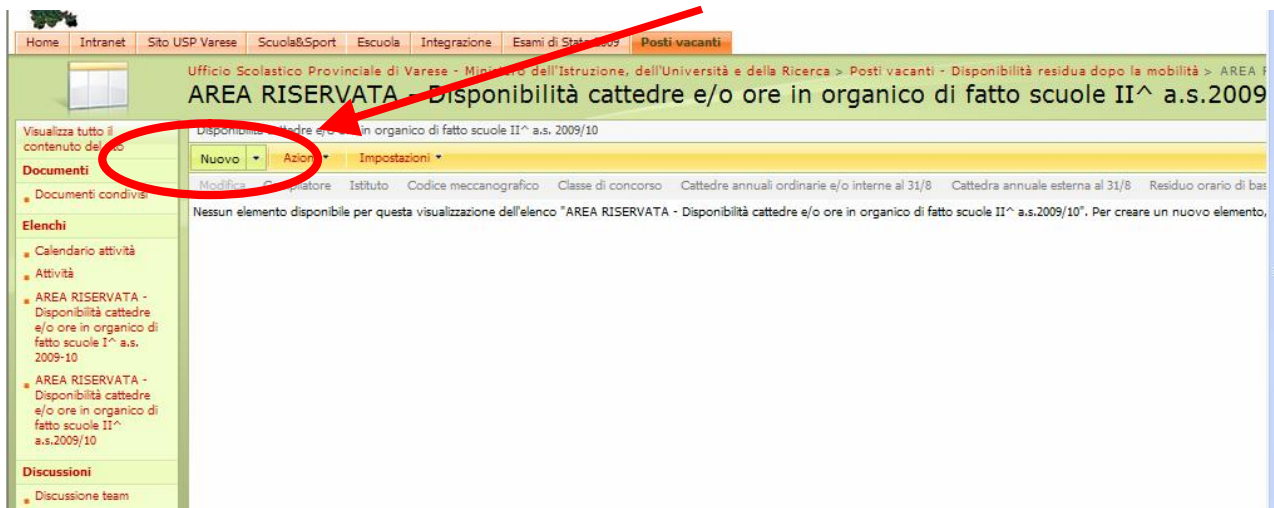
Home | Intranet | Sito USP Varese | Scuola&Sport | Escuola | Integrazione | Esami di Stato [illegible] | Posti vacanti

Ufficio Scolastico Provinciale di Varese - Ministero dell'Istruzione, dell'Università e della Ricerca > Posti vacanti - Disponibilità residua dopo la mobilità > AREA R

AREA RISERVATA - Disponibilità cattedre e/o ore in organico di fatto scuole II^ a.s.2009

Visualizza tutto il contenuto del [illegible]

Documenti

Documenti condivisi

Elenchi

Calendario attività

Attività

AREA RISERVATA - Disponibilità cattedre e/o ore in organico di fatto scuole I^ a.s. 2009-10

AREA RISERVATA - Disponibilità cattedre e/o ore in organico di fatto scuole II^ a.s.2009/10

Discussioni

Discussione team

Disponibilità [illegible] e/o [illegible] in organico di fatto scuole II^ a.s. 2009/10

Nuovo | Azioni | Impostazioni

Modifica | Compilatore | Istituto | Codice meccanografico | Classe di concorso | Cattedre annuali ordinarie e/o interne al 31/8 | Cattedra annuale esterna al 31/8 | Residuo orario di bas

Nessun elemento disponibile per questa visualizzazione dell'elenco "AREA RISERVATA - Disponibilità cattedre e/o ore in organico di fatto scuole II^ a.s.2009/10". Per creare un nuovo elemento,